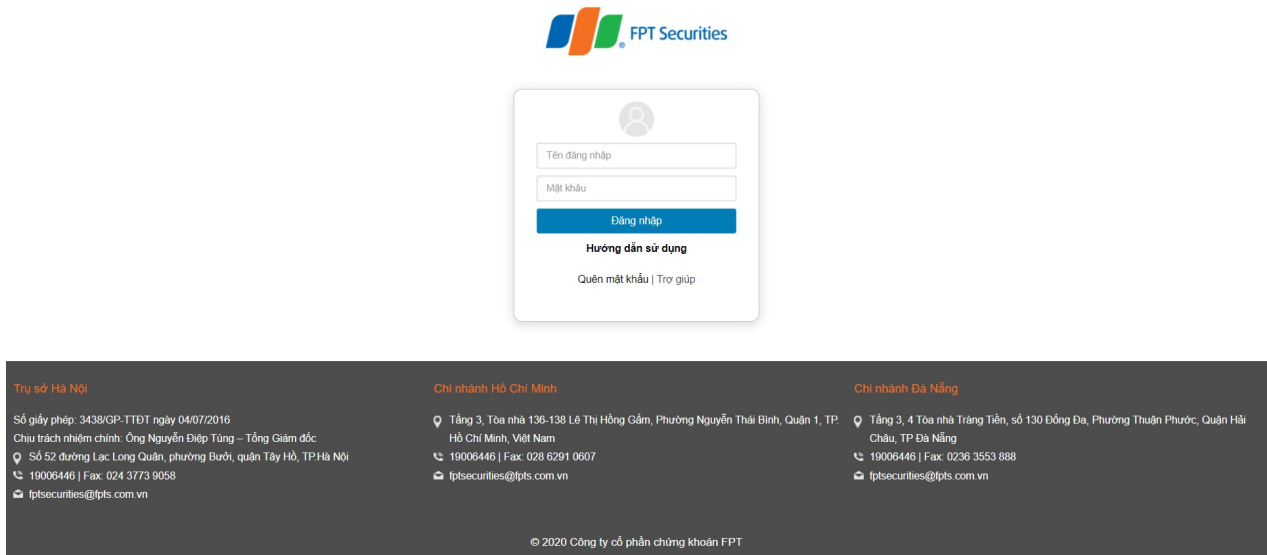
FPT Securities

Tên đăng nhập

Mật khẩu

Đăng nhập

Hướng dẫn sử dụng

Quên mật khẩu | Trợ giúp

Trụ sở Hà Nội

Số giấy phép: 3438/GP-TTĐT ngày 04/07/2016
Chịu trách nhiệm chính: Ông Nguyễn Điệp Tùng – Tổng Giám đốc
Số 52 đường Lạc Long Quân, phường Bưởi, quận Tây Hồ, TP.Hà Nội
19006446 | Fax: 024 3773 9058
fptsecurities@fpts.com.vn

Chi nhánh Hồ Chí Minh

Tầng 3, Tòa nhà 136-138 Lê Thị Hồng Gấm, Phường Nguyễn Thái Bình, Quận 1, TP. Hồ Chí Minh, Việt Nam
19006446 | Fax: 028 6291 0607
fptsecurities@fpts.com.vn

Chi nhánh Đà Nẵng

Tầng 3, 4 Tòa nhà Tràng Tiền, số 130 Đống Đa, Phường Thuận Phước, Quận Hải Châu, TP Đà Nẵng
19006446 | Fax: 0236 3553 888
fptsecurities@fpts.com.vn

© 2020 Công ty cổ phần chứng khoán FPT